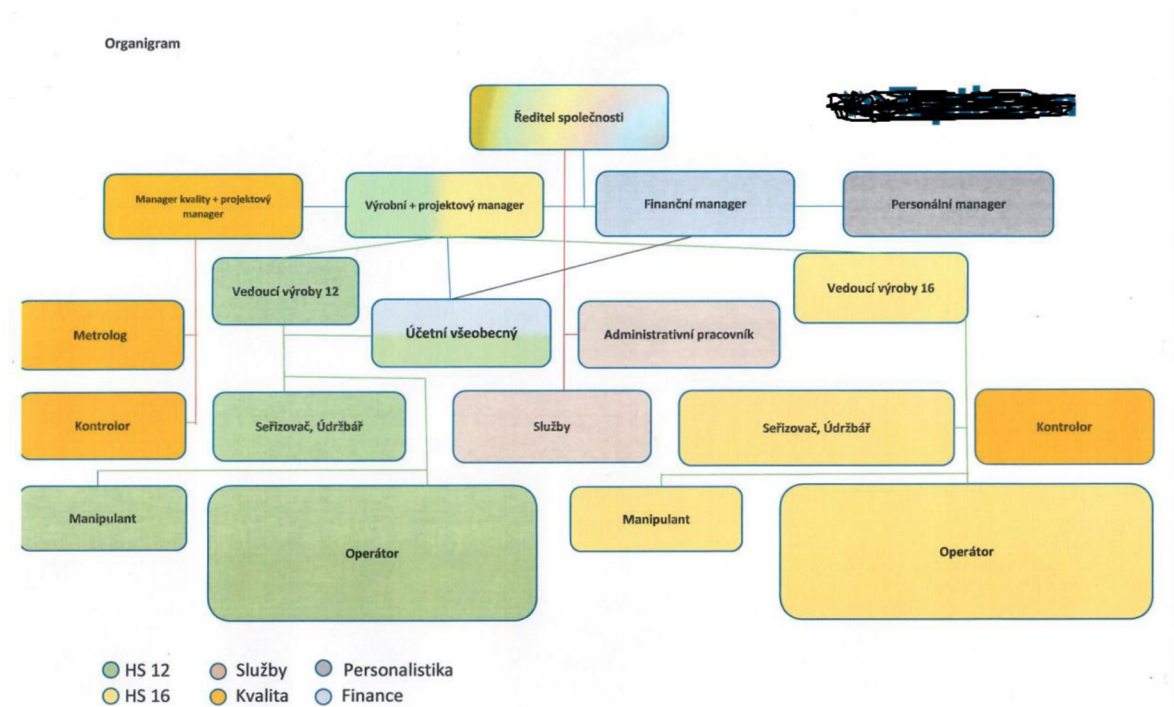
Organigram

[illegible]

Ředitel společnosti

Manager kvality + projektový manager

Výrobní + projektový manager

Finanční manager

Personální manager

Vedoucí výroby 12

Vedoucí výroby 16

Metrolog

Účetní všeobecný

Administrativní pracovník

Kontrolor

Seřizovač, Údržbář

Služby

Seřizovač, Údržbář

Kontrolor

Manipulant

Operátor

Manipulant

Operátor

HS 12
HS 16
Služby
Kvalita
Personalistika
Finance